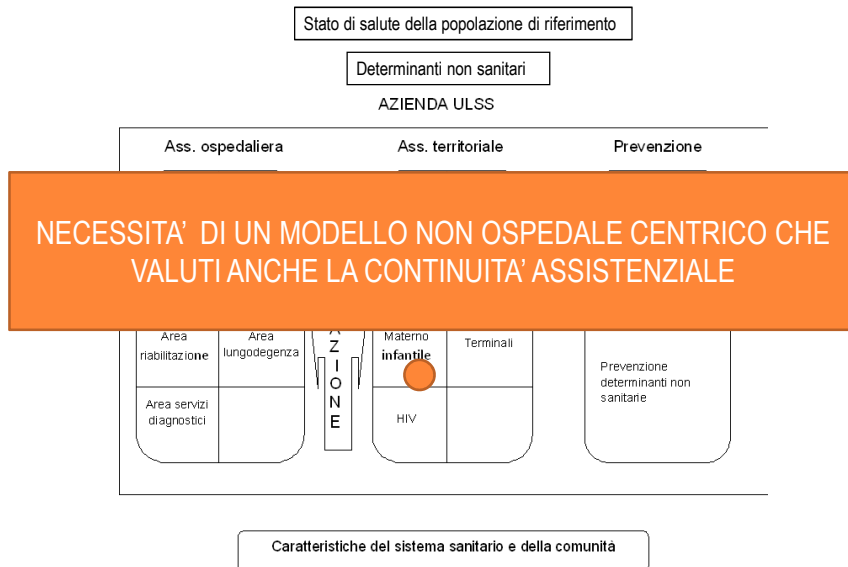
Stato di salute della popolazione di riferimento

Determinanti non sanitari

AZIENDA ULSS

Ass. ospedaliera

Ass. territoriale

Prevenzione

NECESSITA' DI UN MODELLO NON OSPEDALE CENTRICO CHE VALUTI ANCHE LA CONTINUITA' ASSISTENZIALE

Area riabilitazione

Area lungodegenza

Area servizi diagnostici

AZIONE

Materno infantile

Terminali

HIV

Prevenzione determinanti non sanitarie

Caratteristiche del sistema sanitario e della comunità